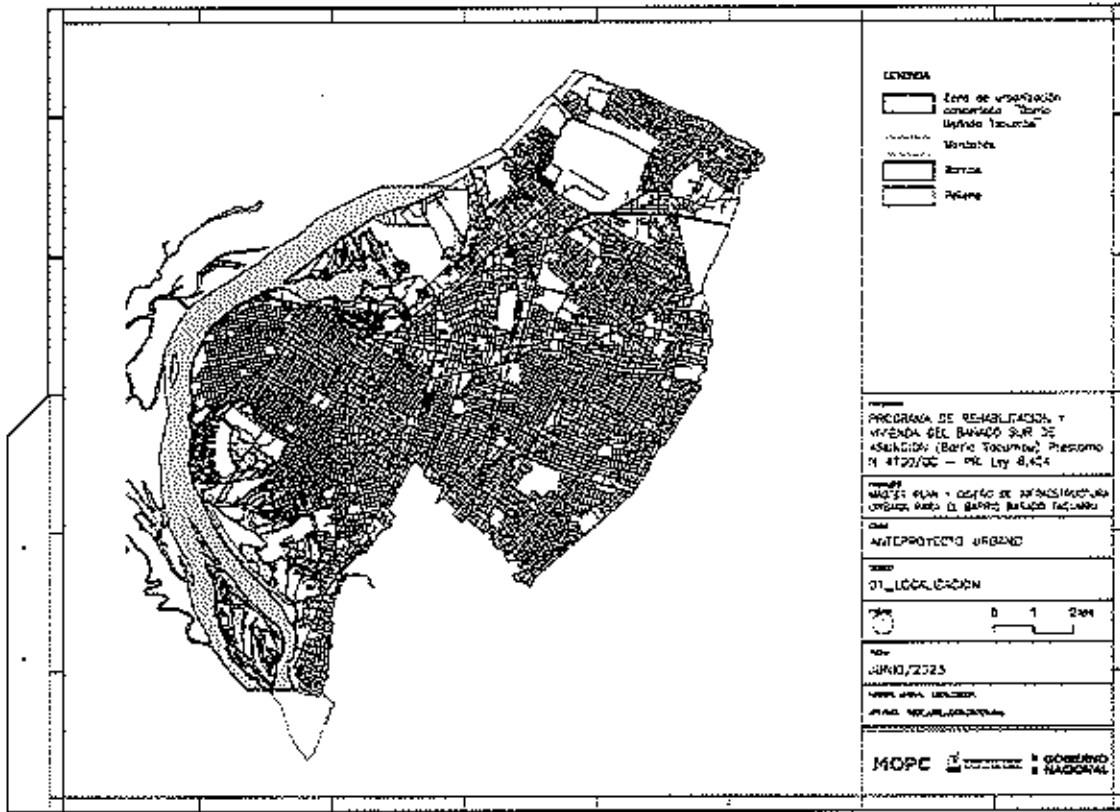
LEYENDA

Zona de urbanización concertada "Barrio Bañado Tacumbú"

Vialidades

Barrios

Paraná

PROGRAMA DE REHABILITACION Y VIVIENDA DEL BAÑADO SUR DE ASUNCION (Barrio Tacumbú) Préstamo N 4122/OC — PR Ley 6.454

MASTER PLAN Y DISEÑO DE INFRAESTRUCTURA URBANA PARA EL BARRIO BAÑADO TACUMBU

ANTEPROYECTO URBANO

01_LOCALIZACION

0 1 2km

JUNIO/2023

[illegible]

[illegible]

MOPC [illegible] GOBIERNO NACIONAL